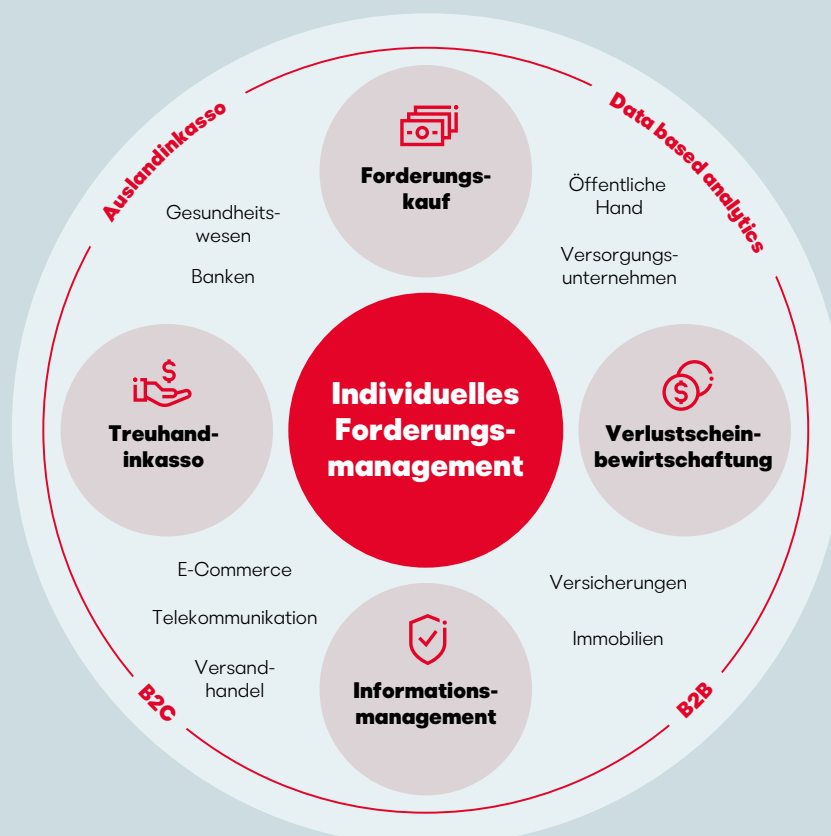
Auslandinkasso

Data based analytics

Forderungskauf

Gesundheitswesen

Banken

Öffentliche Hand

Versorgungsunternehmen

Treuhandinkasso

Individuelles Forderungsmanagement

Verlustscheinbewirtschaftung

E-Commerce

Telekommunikation

Versandhandel

Versicherungen

Immobilien

Informationsmanagement

B2C

B2B